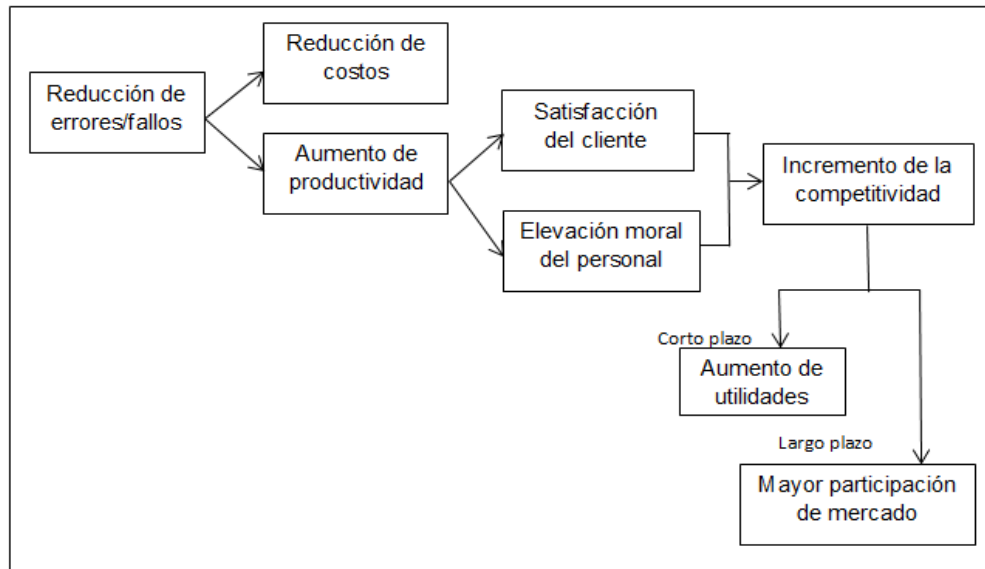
Reducción de errores/fallos

Reducción de costos

Aumento de productividad

Satisfacción del cliente

Elevación moral del personal

Incremento de la competitividad

Corto plazo

Aumento de utilidades

Largo plazo

Mayor participación de mercado